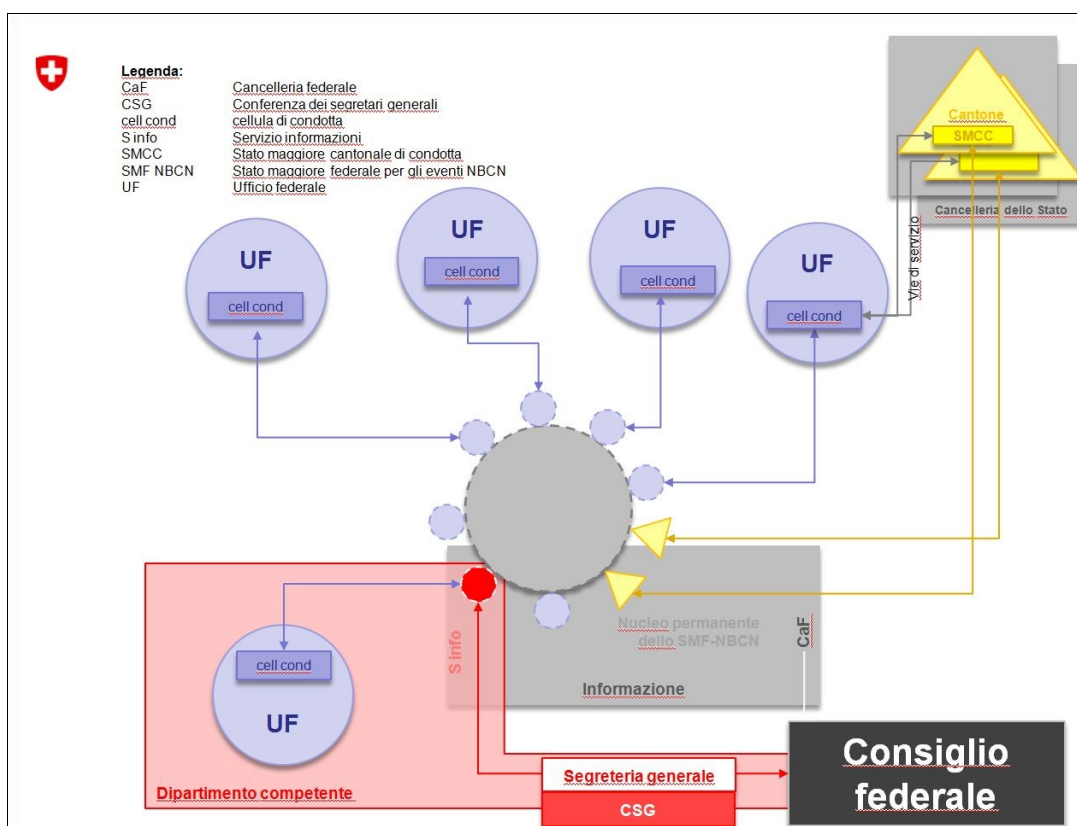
Legenda:

| | |
|---|---|
| CaF | Cancelleria federale |
| CSG | Conferenza dei segretari generali |
| cell cond | cellula di condotta |
| S info | Servizio informazioni |
| SMCC | Stato maggiore cantonale di condotta |
| SMF NBCN | Stato maggiore federale per gli eventi NBCN |
| UF | Ufficio federale |

Cantone
SMCC
Cancelleria dello Stato

Vie di servizio

UF
cell cond

UF
cell cond

UF
cell cond

UF
cell cond

Nucleo permanente dello SMF-NBCN

CaF

S info

Informazione

cell cond
UF

Dipartimento competente

Segreteria generale

CSG

Consiglio federale